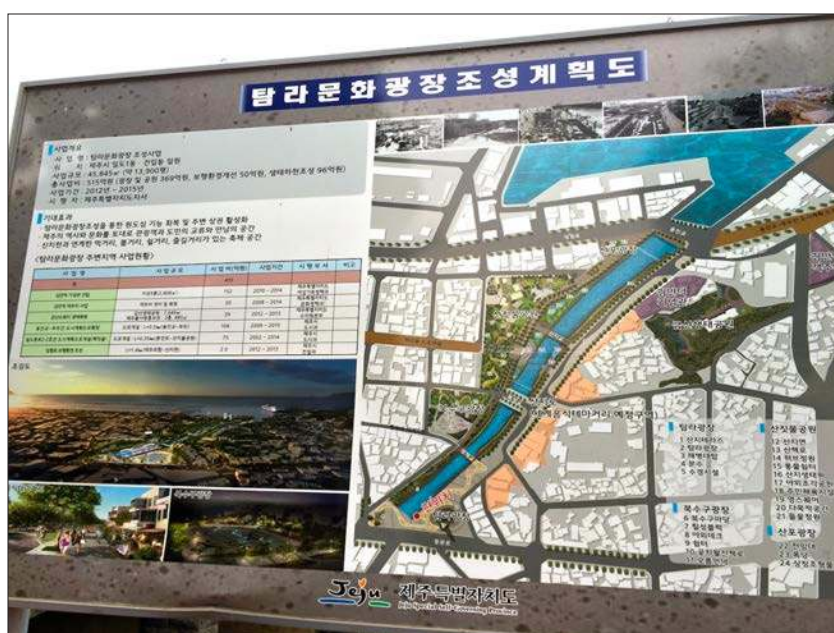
탐라문화광장조성계획도

사업개요
사 업 명 : 탐라문화광장 조성사업
위 치 : 제주시 일도1동 · 건입동 일원
사업규모 : 43,845㎡ (약 13,300평)
총사업비 : 515억원 (광장 및 공원 369억원, 보행환경개선 50억원, 생태하천조성 96억원)
사업기간 : 2012년 ~ 2015년
시 행 자 : 제주특별자치도지사

기대효과
· 탐라문화광장조성을 통한 원도심 기능 회복 및 주변 상권 활성화
· 제주의 역사와 문화를 토대로 관광객과 도민의 교류와 만남의 공간
· 산지천과 연계한 먹거리, 볼거리, 입거리, 즐길거리가 있는 축제 공간

(탐라문화광장 주변지역 사업현황)

| 사 업 명 | 사업규모 | 사업비(억원) | 사업기간 | 시행부서 | 비고 |
|---|---|---|---|---|---|
| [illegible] | | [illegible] | | | |
| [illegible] | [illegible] | 152 | 2010 ~ 2014 | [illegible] | |
| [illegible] | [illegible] | 20 | 2008 ~ 2014 | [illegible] | |
| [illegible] | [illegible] | 24 | 2012 ~ 2013 | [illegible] | |
| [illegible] | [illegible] | 104 | 2009 ~ 2015 | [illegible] | |
| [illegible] | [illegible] | 75 | 2012 ~ 2014 | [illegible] | |
| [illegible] | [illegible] | 2.5 | 2012 ~ 2013 | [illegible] | |

조감도

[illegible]

탐라광장
1 산지테라스
2 탐라문화
3 해벽마당
4 분수
5 수경시설

북수구광장
6 북수구마당
7 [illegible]
8 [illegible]
9 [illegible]
10 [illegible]
11 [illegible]

산짓물공원
12 산지연
13 산책로
14 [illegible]
15 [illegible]
16 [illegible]
17 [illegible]
18 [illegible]
19 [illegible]
20 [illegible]
21 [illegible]

산포광장
22 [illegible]
23 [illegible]
24 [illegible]

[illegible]

Jeju 제주특별자치도
Jeju Special Self-Governing Province